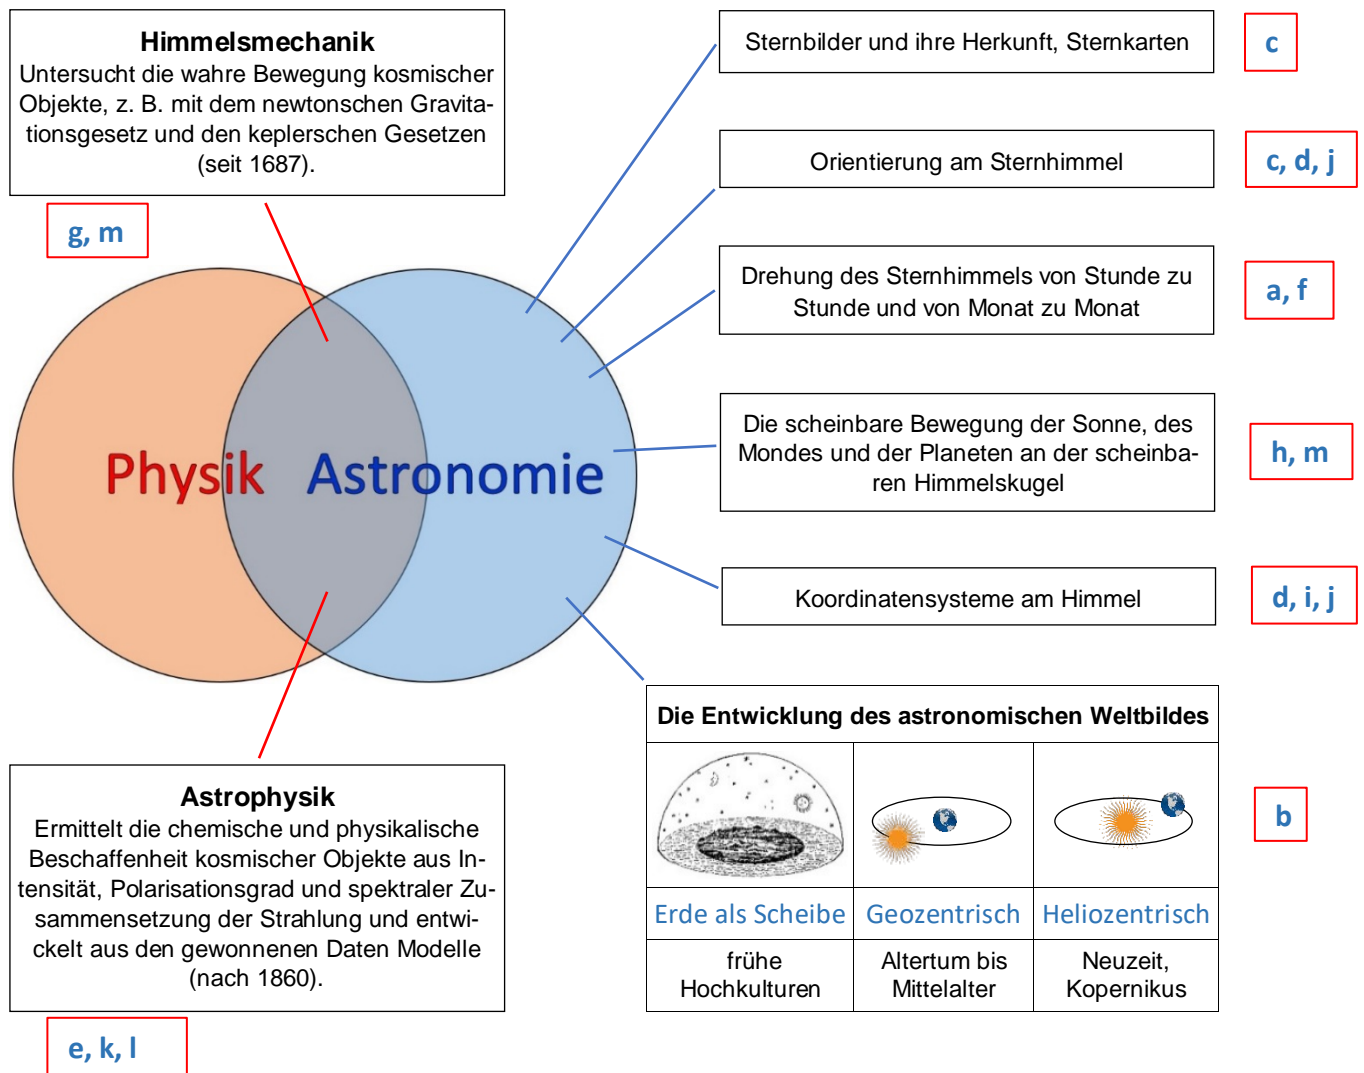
**Himmelsmechanik**
Untersucht die wahre Bewegung kosmischer Objekte, z. B. mit dem newtonschen Gravitationsgesetz und den keplerschen Gesetzen (seit 1687).

g, m

Physik Astronomie

Astrophysik
Ermittelt die chemische und physikalische Beschaffenheit kosmischer Objekte aus Intensität, Polarisationsgrad und spektraler Zusammensetzung der Strahlung und entwickelt aus den gewonnenen Daten Modelle (nach 1860).

e, k, l

Sternbilder und ihre Herkunft, Sternkarten

c

Orientierung am Sternhimmel

c, d, j

Drehung des Sternhimmels von Stunde zu Stunde und von Monat zu Monat

a, f

Die scheinbare Bewegung der Sonne, des Mondes und der Planeten an der scheinbaren Himmelskugel

h, m

Koordinatensysteme am Himmel

d, i, j

| Die Entwicklung des astronomischen Weltbildes | | |
|---|---|---|
| | | |
| Erde als Scheibe | Geozentrisch | Heliozentrisch |
| frühe Hochkulturen | Altertum bis Mittelalter | Neuzeit, Kopernikus |

b